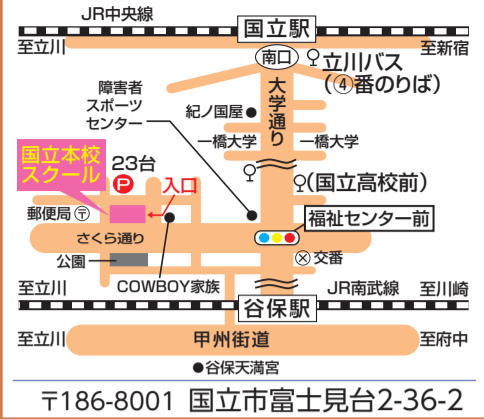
JR中央線
国立駅
至立川
至新宿
南口
立川バス
(④番のりば)
障害者
スポーツ
センター
大学通り
紀ノ国屋
一橋大学
一橋大学
国立本校
スクール
23台
P
入口
(国立高校前)
郵便局
福祉センター前
さくら通り
公園
交番
COWBOY家族
至立川
JR南武線
至川崎
谷保駅
甲州街道
至立川
至府中
●谷保天満宮
〒186-8001 国立市富士見台2-36-2